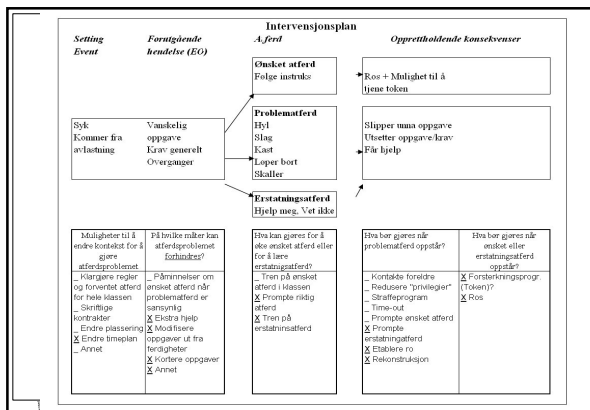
Intervensjonsplan

Setting Event

Forutgående hendelse (EO)

Atferd

Opprettholdende konsekvenser

Ønsket atferd
Følge instruks

Ros + Mulighet til å tjene token

Syk
Kommer fra avlastning

Vanskelig oppgave
Krav generelt
Overganger

Problematferd
Hyl
Slag
Kast
Løper bort
Skaller

Slipper unna oppgave
Utsetter oppgave/krav
Får hjelp

Erstatningsatferd
Hjelp meg, Vet ikke

| Muligheter til å endre kontekst for å gjøre atferdsproblemet | På hvilke måter kan atferdsproblemet forhindres? |
|---|---|
| _ Klargjøre regler og forventet atferd for hele klassen<br>_ Skriftlige kontrakter<br>_ Endre plassering<br>X Endre timeplan<br>_ Annet | _ Påminnelser om ønsket atferd når problematferd er sansynlig<br>X Ekstra hjelp<br>X Modifisere oppgaver ut fra ferdigheter<br>X Kortere oppgaver<br>X Annet |

| Hva kan gjøres for å øke ønsket atferd eller for å lære erstatningsatferd? |
|---|
| _ Tren på ønsket atferd i klassen<br>X Prompte riktig atferd<br>X Tren på erstatninsatferd |

| Hva bør gjøres når problematferd oppstår? | Hva bør gjøres når ønsket eller erstatningsatferd oppstår? |
|---|---|
| _ Kontakte foreldre<br>_ Redusere "privilegier"<br>_ Straffeprogram<br>_ Time-out<br>_ Prompte ønsket atferd<br>X Prompte erstatningatferd<br>X Etablere ro<br>X Rekonstruksjon | X Forsterkningsprogr. (Token)?<br>X Ros |